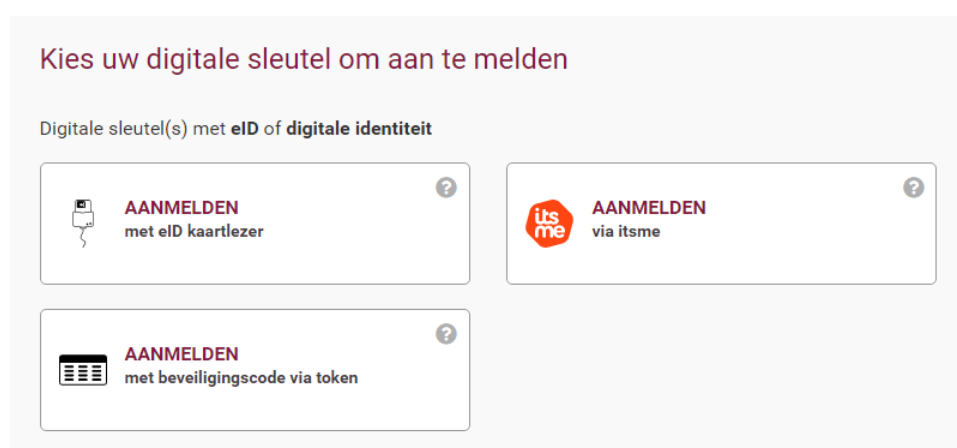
Kies uw digitale sleutel om aan te melden

Digitale sleutel(s) met **eID** of **digitale identiteit**

AANMELDEN
met eID kaartlezer

?

its
me

AANMELDEN
via itsme

?

AANMELDEN
met beveiligingscode via token

?